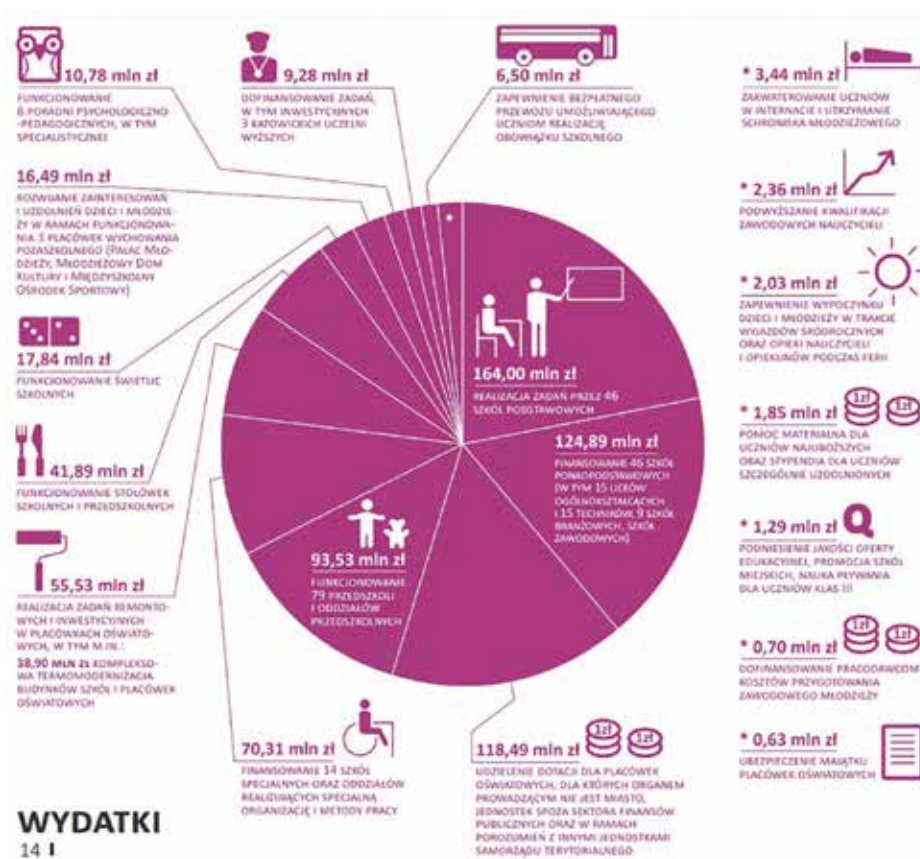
10,78 mln zł
Funkcjonowanie 6 poradni psychologiczno-pedagogicznych, w tym specjalistycznej

9,28 mln zł
Dofinansowanie zadań, w tym inwestycyjnych 3 katowickich uczelni wyższych

6,50 mln zł
Zapewnienie bezpłatnego przewozu umożliwiającego uczniom realizację obowiązku szkolnego

* 3,44 mln zł
Zakwaterowanie uczniów w internacie i utrzymanie schroniska młodzieżowego

16,49 mln zł
Rozwijanie zainteresowań i uzdolnień dzieci i młodzieży w ramach funkcjonowania 3 placówek wychowania pozaszkolnego (Pałac Młodzieży, Młodzieżowy Dom Kultury i Międzyszkolny Ośrodek Sportowy)

* 2,36 mln zł
Podwyższanie kwalifikacji zawodowych nauczycieli

* 2,03 mln zł
Zapewnienie wypoczynku dzieci i młodzieży w trakcie wyjazdów śródrocznych oraz opieki nauczycieli i opiekunów podczas ferii

17,84 mln zł
Funkcjonowanie świetlic szkolnych

164,00 mln zł
Realizacja zadań przez 46 szkół podstawowych

* 1,85 mln zł
Pomoc materialna dla uczniów najuboższych oraz stypendia dla uczniów szczególnie uzdolnionych

41,89 mln zł
Funkcjonowanie stołówek szkolnych i przedszkolnych

124,89 mln zł
Finansowanie 46 szkół ponadpodstawowych (w tym 15 liceów ogólnokształcących i 15 techników, 9 szkół branżowych, szkół zawodowych)

* 1,29 mln zł
Podniesienie jakości oferty edukacyjnej, promocja szkół miejskich, nauka pływania dla uczniów klas III

55,53 mln zł
Realizacja zadań remontowych i inwestycyjnych w placówkach oświatowych, w tym m.in.:
38,90 mln zł kompleksowa termomodernizacja budynków szkół i placówek oświatowych

93,53 mln zł
Funkcjonowanie 79 przedszkoli i oddziałów przedszkolnych

* 0,70 mln zł
Dofinansowanie pracodawcom kosztów przygotowania zawodowego młodzieży

70,31 mln zł
Finansowanie 14 szkół specjalnych oraz oddziałów realizujących specjalną organizację i metody pracy

118,49 mln zł
Udzielenie dotacji dla placówek oświatowych, dla których organem prowadzącym nie jest miasto, jednostek spoza sektora finansów publicznych oraz w ramach porozumień z innymi jednostkami samorządu terytorialnego

* 0,63 mln zł
Ubezpieczenie majątku placówek oświatowych

1zł 1zł 1zł 1zł 1zł 1zł

WYDATKI
14